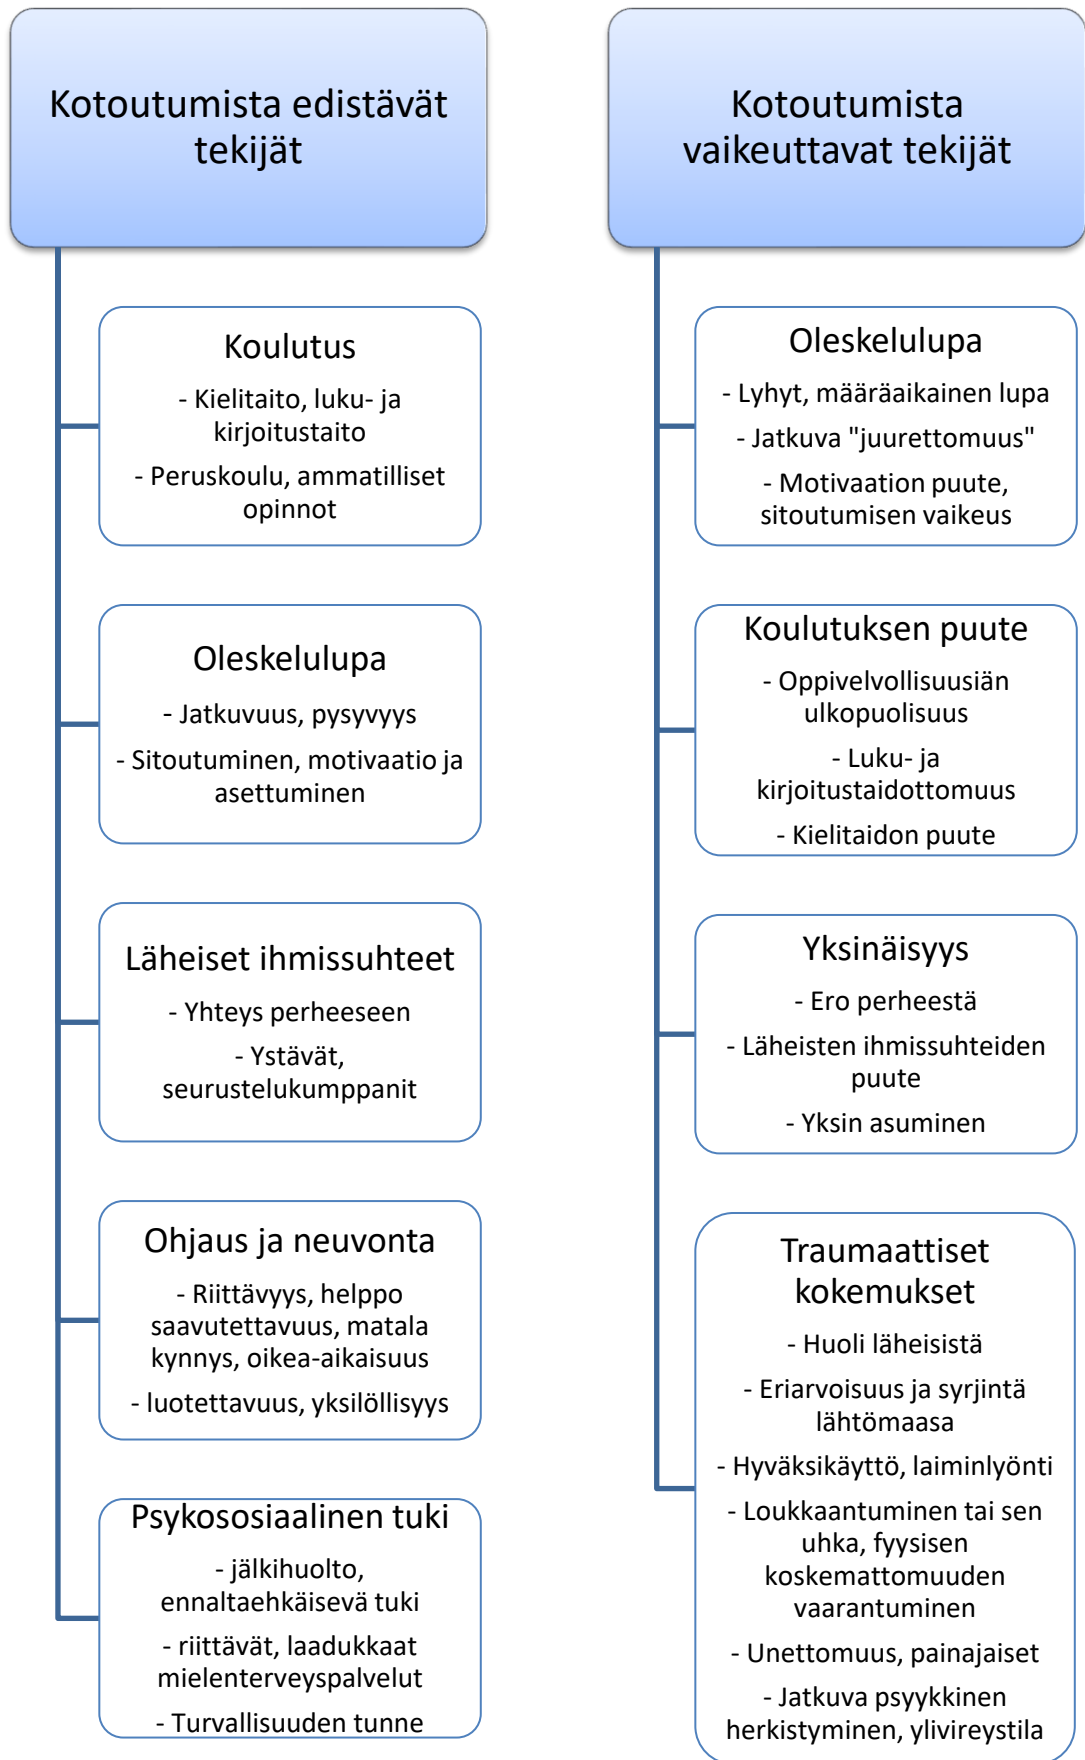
Kotoutumista edistävät tekijät

Koulutus
- Kielitaito, luku- ja kirjoitustaito
- Peruskoulu, ammatilliset opinnot

Oleskelulupa
- Jatkuvuus, pysyvyys
- Sitoutuminen, motivaatio ja asettuminen

Läheiset ihmissuhteet
- Yhteys perheeseen
- Ystävät, seurustelukumppanit

Ohjaus ja neuvonta
- Riittävyys, helppo saavutettavuus, matala kynnys, oikea-aikaisuus
- luotettavuus, yksilöllisyys

Psykososiaalinen tuki
- jälkihuolto, ennaltaehkäisevä tuki
- riittävät, laadukkaat mielenterveyspalvelut
- Turvallisuuden tunne

Kotoutumista vaikeuttavat tekijät

Oleskelulupa
- Lyhyt, määräaikainen lupa
- Jatkuva "juurettomuus"
- Motivaation puute, sitoutumisen vaikeus

Koulutuksen puute
- Oppivelvollisuusiän ulkopuolisuus
- Luku- ja kirjoitustaidottomuus
- Kielitaidon puute

Yksinäisyys
- Ero perheestä
- Läheisten ihmissuhteiden puute
- Yksin asuminen

Traumaattiset kokemukset
- Huoli läheisistä
- Eriarvoisuus ja syrjintä lähtömaasa
- Hyväksikäyttö, laiminlyönti
- Loukkaantuminen tai sen uhka, fyysisen koskemattomuuden vaarantuminen
- Unettomuus, painajaiset
- Jatkuva psyykkinen herkistyminen, ylivireystila